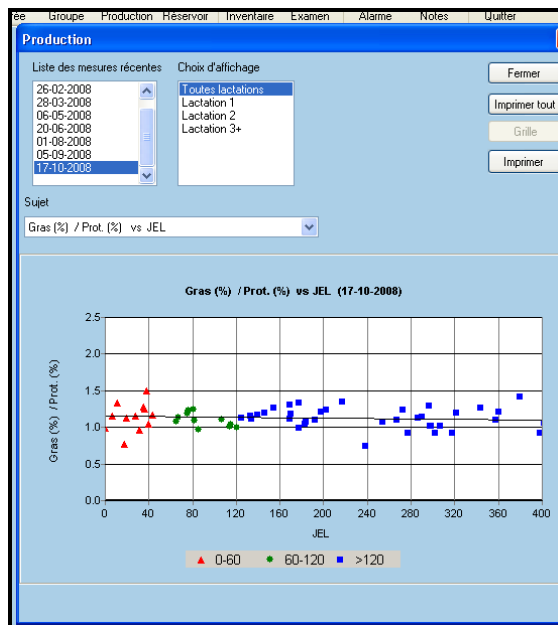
ée Groupe Production Réservoir Inventaire Examen Alarme Notes Quitter

Production

Liste des mesures récentes
26-02-2008
28-03-2008
06-05-2008
20-06-2008
01-08-2008
05-09-2008
17-10-2008

Choix d'affichage
Toutes lactations
Lactation 1
Lactation 2
Lactation 3+

Fermer
Imprimer tout
Grille
Imprimer

Sujet
Gras (%) / Prot. (%) vs JEL

Gras (%) / Prot. (%) vs JEL (17-10-2008)

Gras (%) / Prot. (%)
2.5
2.0
1.5
1.0
0.5
0.0
0 40 80 120 160 200 240 280 320 360 400
JEL

0-60 60-120 >120